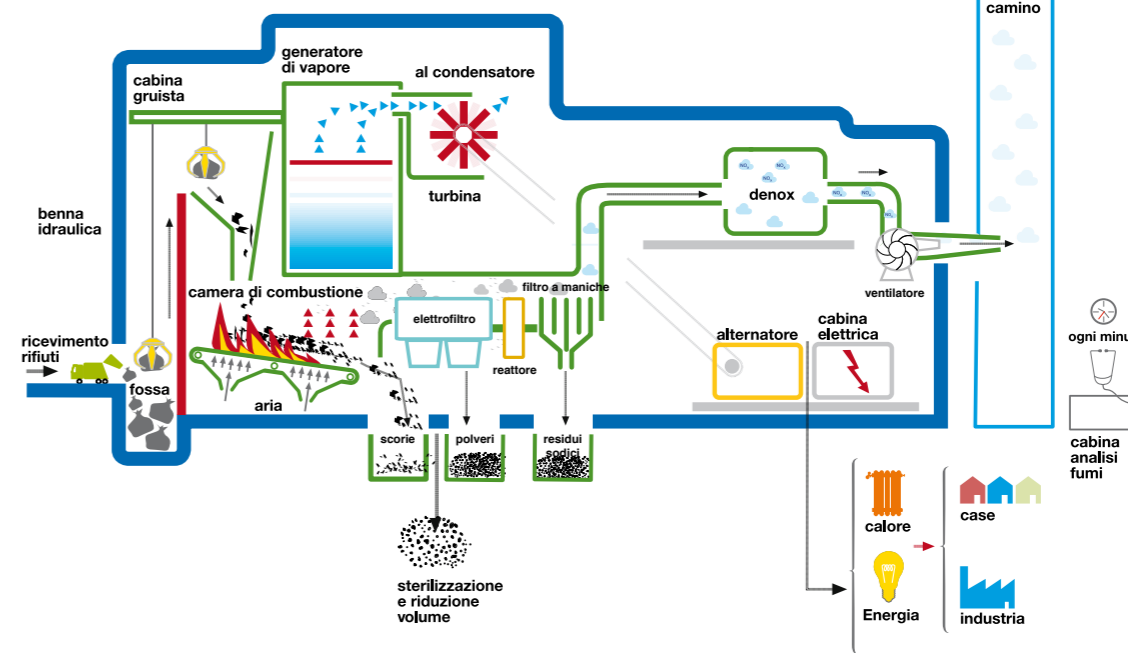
camino

generatore di vapore

al condensatore

cabina gruista

turbina

denox

$NO_x$ $NO_x$ $NO_x$ $NO_x$ $NO_x$

benna idraulica

camera di combustione

elettrofiltro

filtro a maniche

ventilatore

reattore

alternatore

cabina elettrica

ogni minu

ricevimento rifiuti

fossa

aria

scorie

polveri

residui sodici

cabina analisi fumi

calore

case

Energia

industria

sterilizzazione e riduzione volume